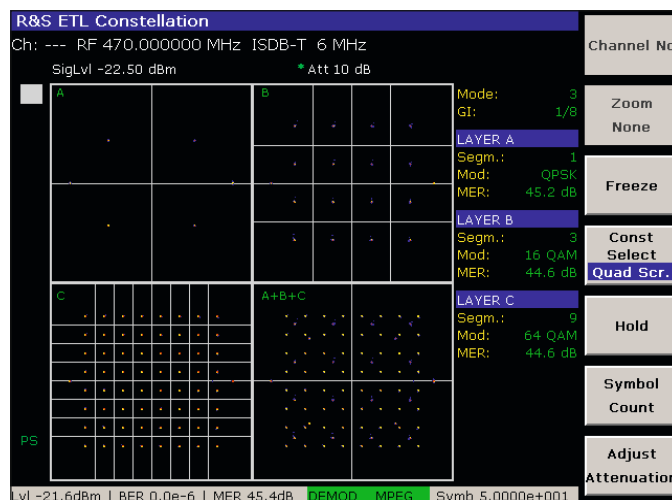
R&S ETL Constellation

Ch: --- RF 470.000000 MHz ISDB-T 6 MHz

SigLvl -22.50 dBm

* Att 10 dB

A

B

C

A+B+C

PS

Mode: 3
GI: 1/8

LAYER A
Segm.: 1
Mod: QPSK
MER: 45.2 dB

LAYER B
Segm.: 3
Mod: 16 QAM
MER: 44.6 dB

LAYER C
Segm.: 9
Mod: 64 QAM
MER: 44.6 dB

Channel No

Zoom
None

Freeze

Const
Select
Quad Scr.

Hold

Symbol
Count

Adjust
Attenuation

Lvl -21.6dBm | BER 0.0e-6 | MER 45.4dB DEMOD MPEG Symb 5.0000e+001